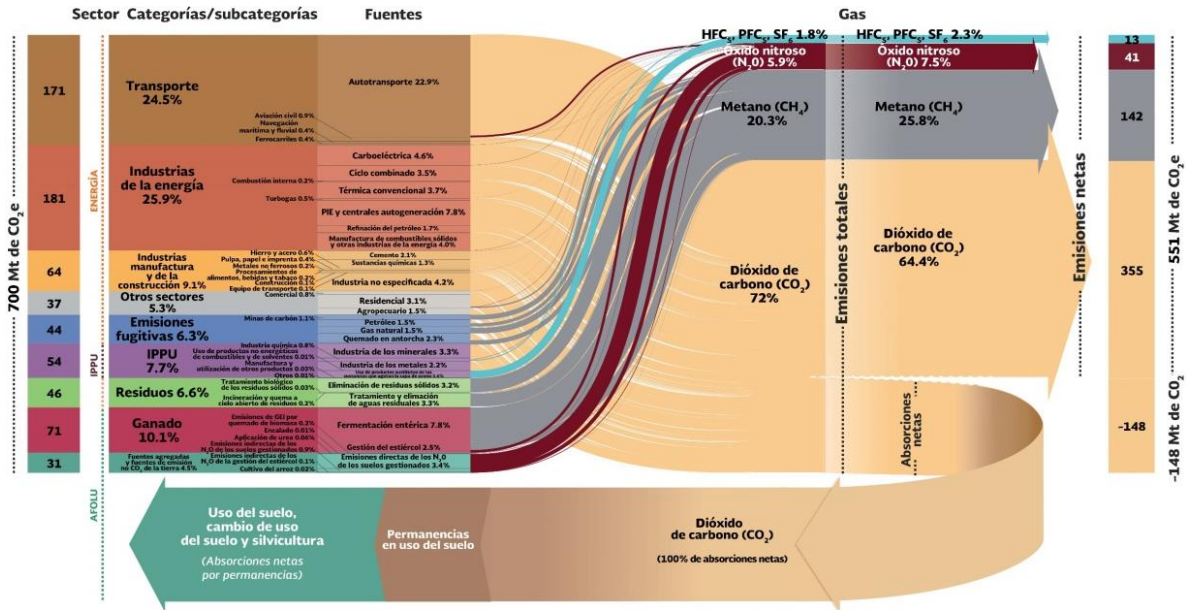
Sector Categorías/subcategorías Fuentes Gas

700 Mt de $CO_2$e

171
181
64
37
44
54
46
71
31

ENERGÍA
IPPU
AFOLU

Transporte 24.5%
Autotransporte 22.9%
Aviación civil 0.9%
Navegación marítima y fluvial 0.4%
Ferrocarriles 0.4%

Industrias de la energía 25.9%
Carboeléctrica 4.6%
Combustión interna 0.2%
Ciclo combinado 3.5%
Térmica convencional 3.7%
Turbogas 0.5%
PIE y centrales autogeneración 7.8%
Refinación del petróleo 1.7%
Manufactura de combustibles sólidos y otras industrias de la energía 4.0%

Industrias manufactura y de la construcción 9.1%
Hierro y acero 0.6%
Pulpa, papel e imprenta 0.4%
Metales no ferrosos 0.2%
Procesamiento de alimentos, bebidas y tabaco 0.2%
Construcción 0.1%
Equipo de transporte 0.1%
Cemento 2.1%
Sustancias químicas 1.3%
Industria no especificada 4.2%

Otros sectores 5.3%
Comercial 0.8%
Residencial 3.1%
Agropecuario 1.5%

Emisiones fugitivas 6.3%
Minas de carbón 1.1%
Petróleo 1.5%
Gas natural 1.5%
Quemado en antorcha 2.3%

IPPU 7.7%
Industria química 0.8%
Uso de productos no energéticos de combustibles y de solventes 0.01%
Industria de los minerales 3.3%
Manufactura y utilización de otros productos 0.03%
Industria de los metales 2.2%
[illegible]
Otros 0.01%

Residuos 6.6%
Tratamiento biológico de los residuos sólidos 0.03%
Eliminación de residuos sólidos 3.2%
Incineración y quema a cielo abierto de residuos 0.2%
Tratamiento y eliminación de aguas residuales 3.3%

Ganado 10.1%
Emisiones de GEI por quemado de biomasa 0.2%
Encalado 0.01%
Fermentación entérica 7.8%
Aplicación de urea 0.06%
Emisiones indirectas de los $N_2O$ de los suelos gestionados 0.9%
Gestión del estiércol 2.5%

Fuentes agregadas y fuentes de emisión no $CO_2$ de la tierra 4.5%
Emisiones indirectas de los $N_2O$ de la gestión del estiércol 0.1%
Cultivo del arroz 0.02%
Emisiones directas de los $N_2O$ de los suelos gestionados 3.4%

HFCs, PFCs, $SF_6$ 1.8%
Óxido nitroso ($N_2O$) 5.9%
Metano ($CH_4$) 20.3%
Dióxido de carbono ($CO_2$) 72%

Emisiones totales

HFCs, PFCs, $SF_6$ 2.3%
Óxido nitroso ($N_2O$) 7.5%
Metano ($CH_4$) 25.8%
Dióxido de carbono ($CO_2$) 64.4%

Absorciones netas

Emisiones netas

13
41
142
355
-148

551 Mt de $CO_2$e
-148 Mt de $CO_2$

Uso del suelo, cambio de uso del suelo y silvicultura
(Absorciones netas por permanencias)
Permanencias en uso del suelo
Dióxido de carbono ($CO_2$)
(100% de absorciones netas)